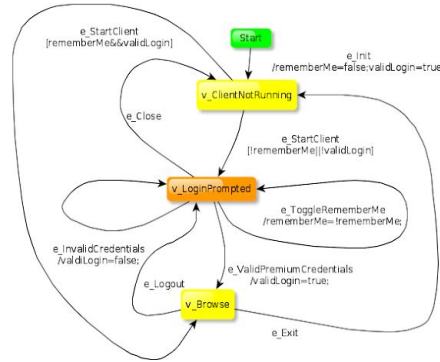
e_StartClient
[rememberMe&&validLogin]

Start

e_Init
/rememberMe=false;validLogin=true

v_ClientNotRunning

e_Close

e_StartClient
[!rememberMe||!validLogin]

v_LoginPrompted

e_ToggleRememberMe
/rememberMe=!rememberMe;

e_InvalidCredentials
/validLogin=false;

e_Logout

e_ValidPremiumCredentials
/validLogin=true;

v_Browse

e_Exit